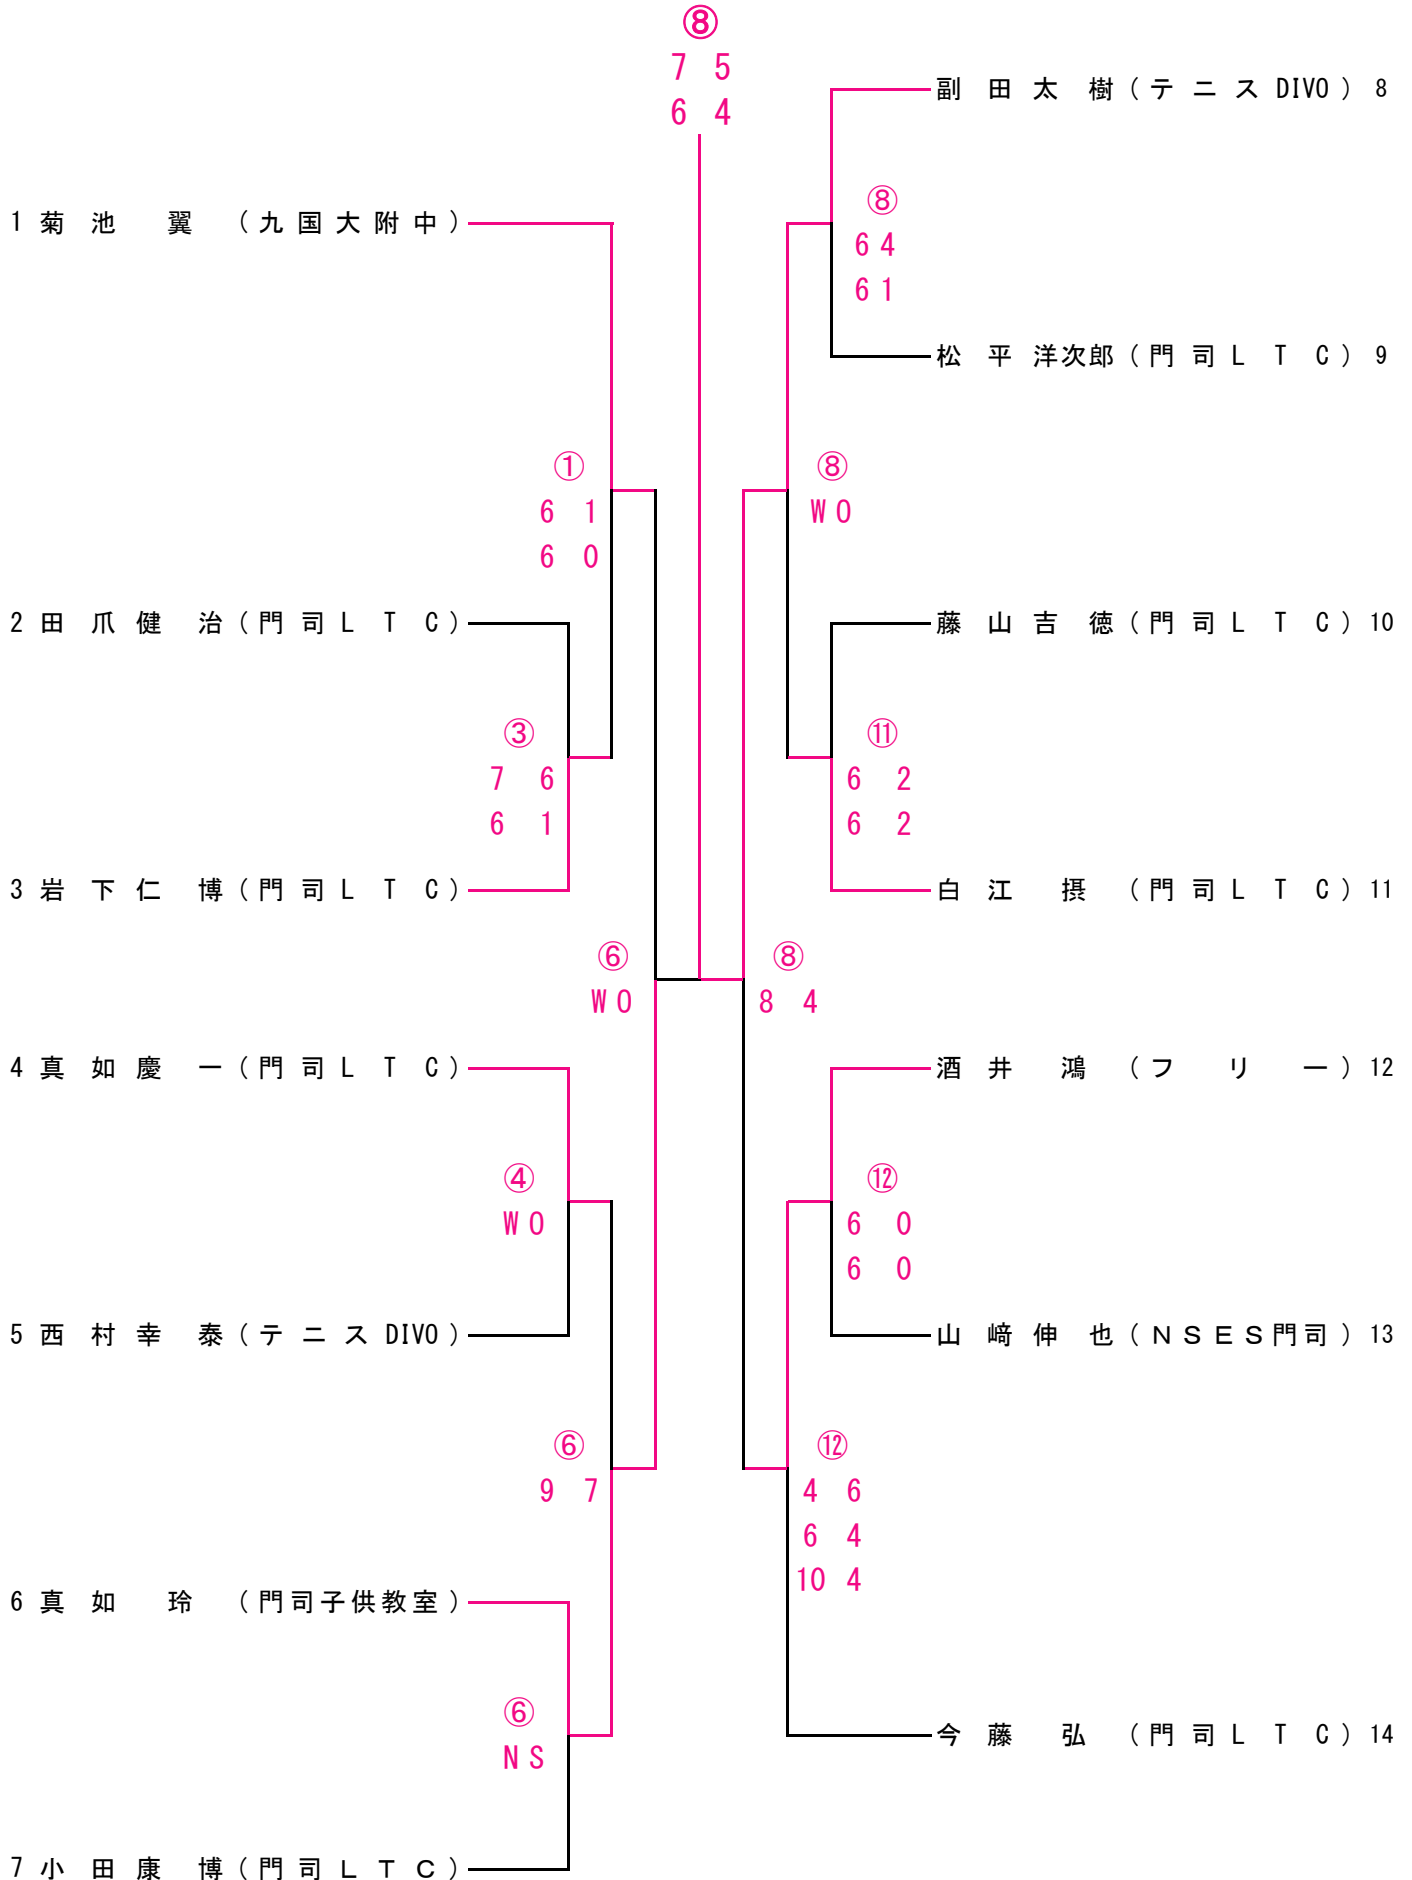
⑧
7 5
6 4

副田太樹（テニスDIVO）8

1 菊池 翼（九国大附中）

⑧
6 4
6 1

松平洋次郎（門司ＬＴＣ）9

①
6 1
6 0

⑧
W O

2 田爪健治（門司ＬＴＣ）

藤山吉徳（門司ＬＴＣ）10

③
7 6
6 1

⑪
6 2
6 2

3 岩下仁博（門司ＬＴＣ）

白江 摂（門司ＬＴＣ）11

⑥
W O

⑧
8 4

4 真如慶一（門司ＬＴＣ）

酒井 鴻（フリー）12

④
W O

⑫
6 0
6 0

5 西村幸泰（テニスDIVO）

山﨑伸也（ＮＳＥＳ門司）13

⑥
9 7

⑫
4 6
6 4
10 4

6 真如 玲（門司子供教室）

今藤 弘（門司ＬＴＣ）14

⑥
N S

7 小田康博（門司ＬＴＣ）